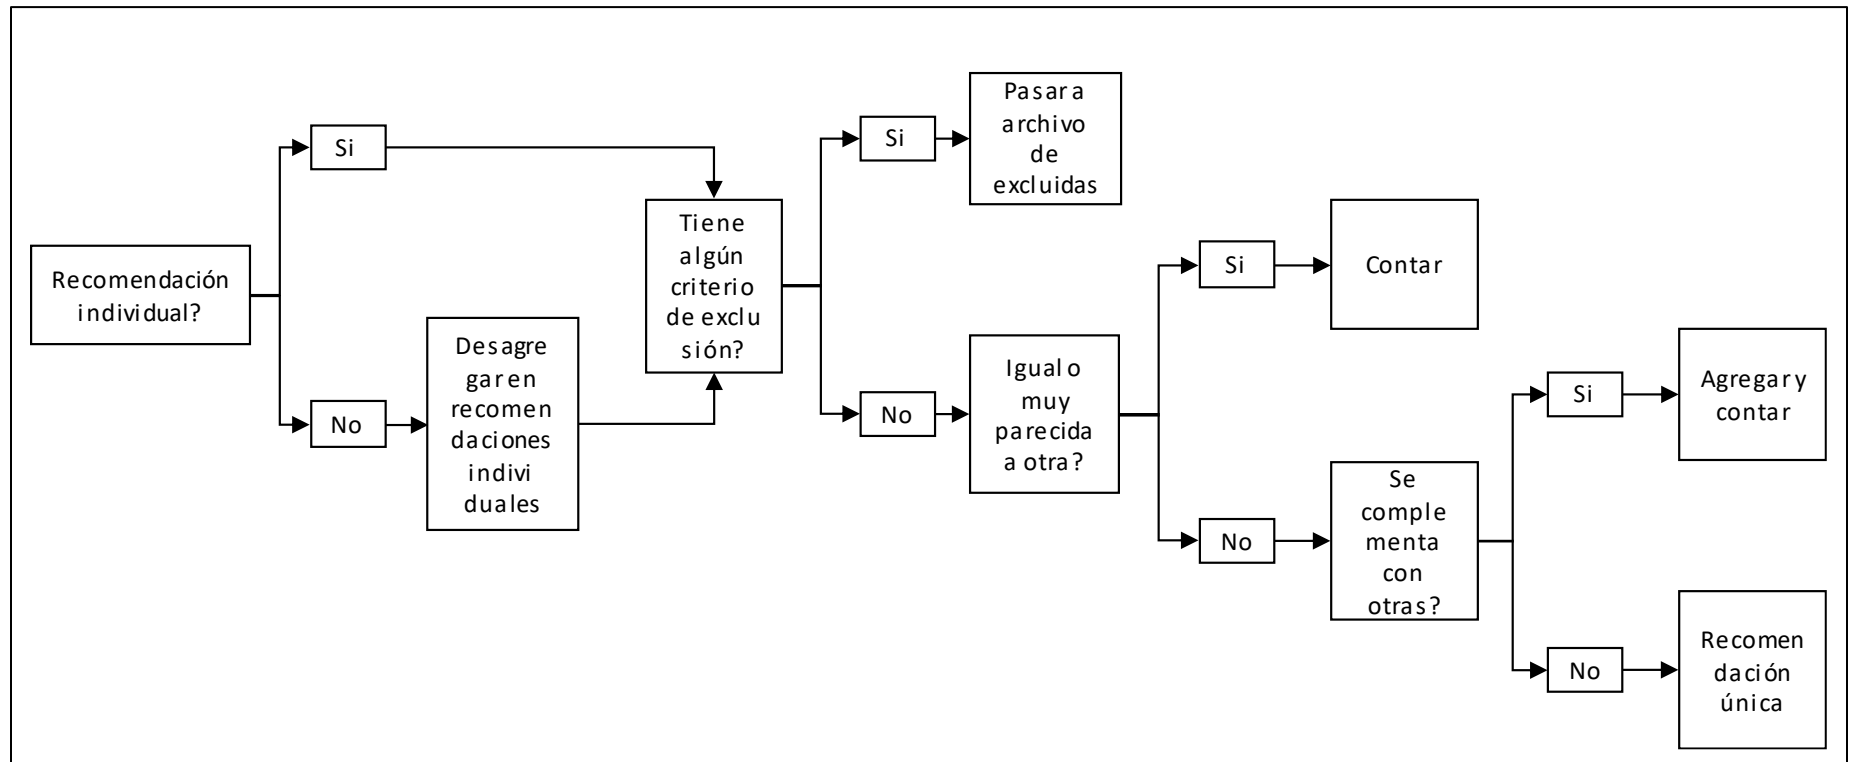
Recomendación individual?

Si

No

Desagregar en recomendaciones individuales

Tiene algún criterio de exclusión?

Si

Pasar a archivo de excluidas

No

Igual o muy parecida a otra?

Si

Contar

No

Se complementa con otras?

Si

Agregar y contar

No

Recomendación única